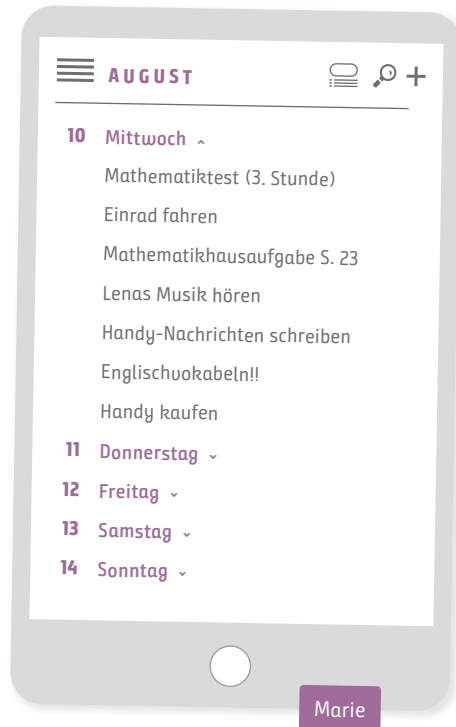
AUGUST

10 Mittwoch

Mathematiktest (3. Stunde)

Einrad fahren

Mathematikhausaufgabe S. 23

Lenas Musik hören

Handy-Nachrichten schreiben

Englischvokabeln!!

Handy kaufen

11 Donnerstag

12 Freitag

13 Samstag

14 Sonntag

Marie